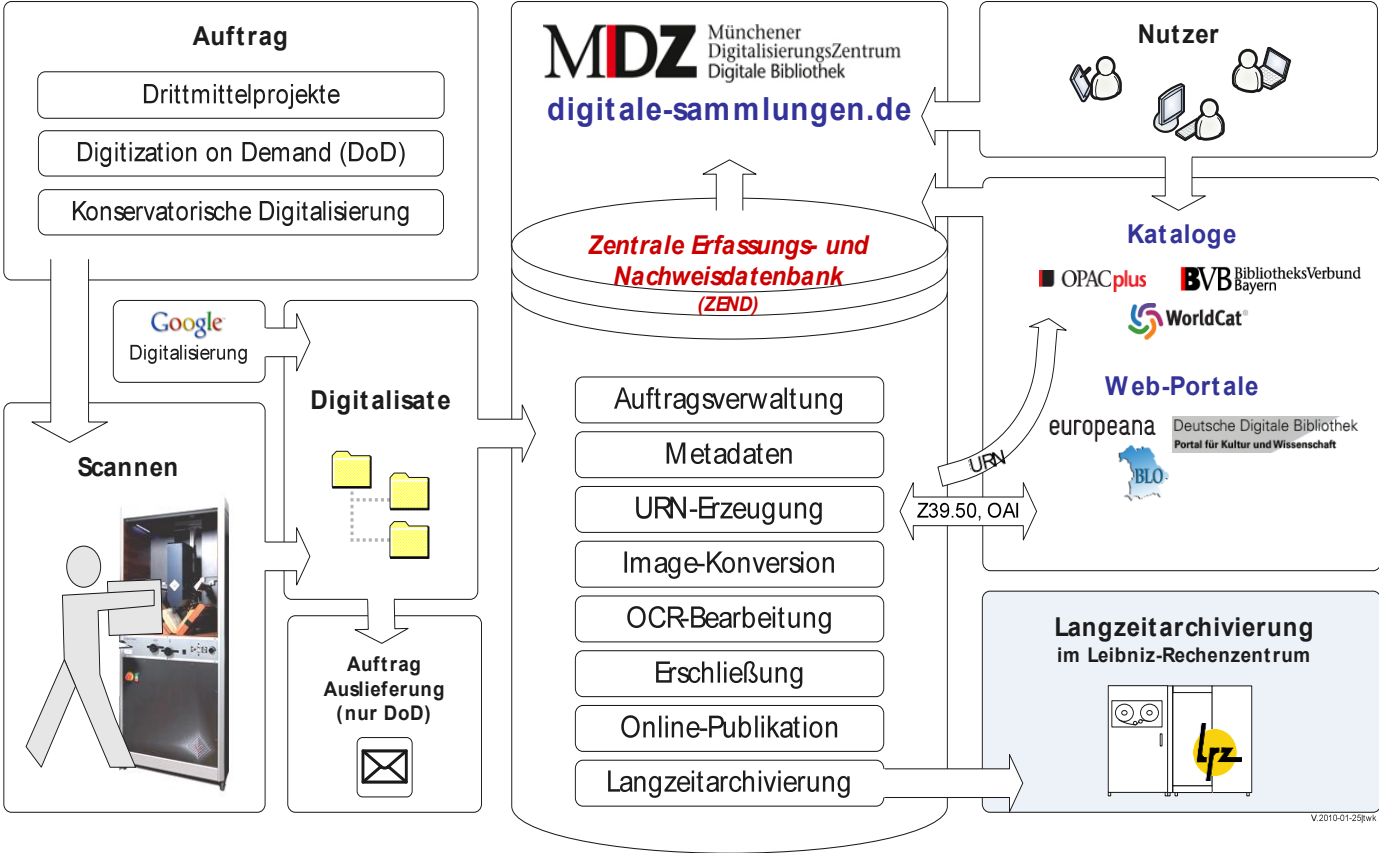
Auftrag

Drittmittelprojekte

Digitization on Demand (DoD)

Konservatorische Digitalisierung

MDZ Münchener DigitalisierungsZentrum Digitale Bibliothek

digitale-sammlungen.de

Nutzer

Zentrale Erfassungs- und Nachweisdatenbank (ZEND)

Kataloge

OPACplus BVB BibliotheksVerbund Bayern

WorldCat

Google Digitalisierung

Digitalisate

Web-Portale

europeana Deutsche Digitale Bibliothek Portal für Kultur und Wissenschaft

BLO

URN

Scannen

Auftragsverwaltung

Metadaten

URN-Erzeugung

Z39.50, OAI

Image-Konversion

OCR-Bearbeitung

Erschließung

Online-Publikation

Langzeitarchivierung

Auftrag Auslieferung (nur DoD)

Langzeitarchivierung im Leibniz-Rechenzentrum

lrz

V.2010-01-25|twk